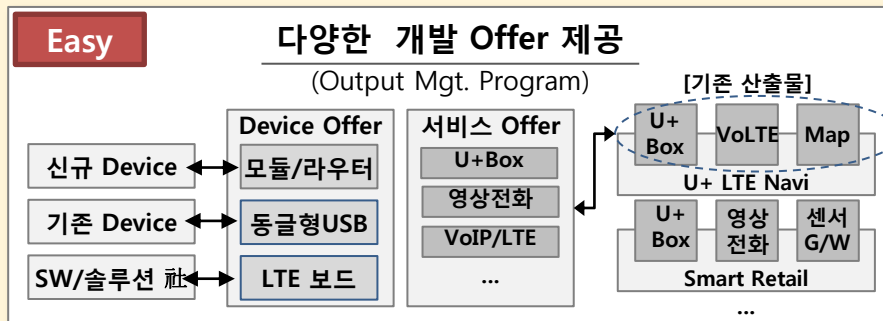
Easy

다양한 개발 Offer 제공

(Output Mgt. Program)

신규 Device

기존 Device

SW/솔루션 社

Device Offer

모듈/라우터

동글형USB

LTE 보드

서비스 Offer

U+Box

영상전화

VoIP/LTE

...

[기존 산출물]

U+ Box

VoLTE

Map

U+ LTE Navi

U+ Box

영상 전화

센서 G/W

Smart Retail

...